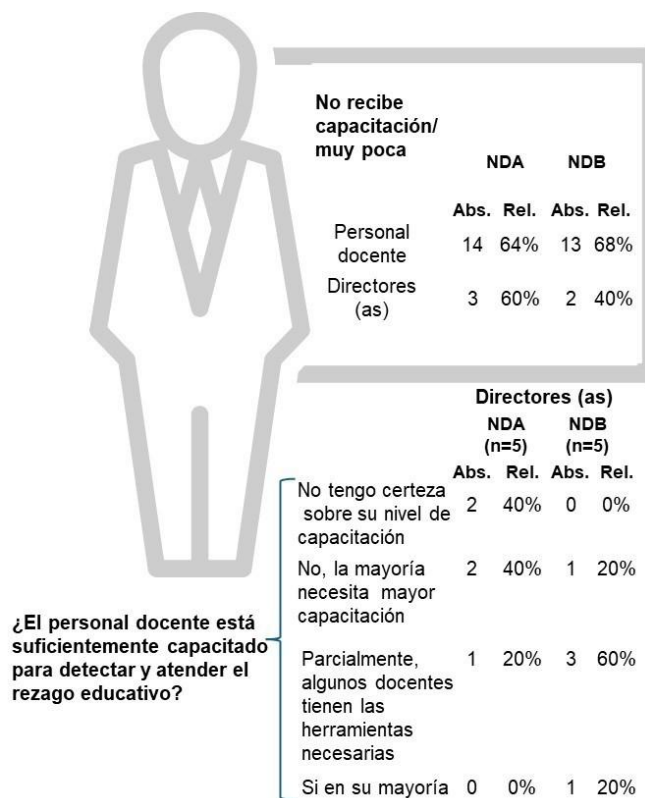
| No recibe capacitación/ muy poca | NDA | | NDB | |
|---|---|---|---|---|
| | Abs. | Rel. | Abs. | Rel. |
| Personal docente | 14 | 64% | 13 | 68% |
| Directores (as) | 3 | 60% | 2 | 40% |

¿El personal docente está suficientemente capacitado para detectar y atender el rezago educativo?

| | Directores (as) NDA (n=5) | | Directores (as) NDB (n=5) | |
|---|---|---|---|---|
| | Abs. | Rel. | Abs. | Rel. |
| No tengo certeza sobre su nivel de capacitación | 2 | 40% | 0 | 0% |
| No, la mayoría necesita mayor capacitación | 2 | 40% | 1 | 20% |
| Parcialmente, algunos docentes tienen las herramientas necesarias | 1 | 20% | 3 | 60% |
| Si en su mayoría | 0 | 0% | 1 | 20% |